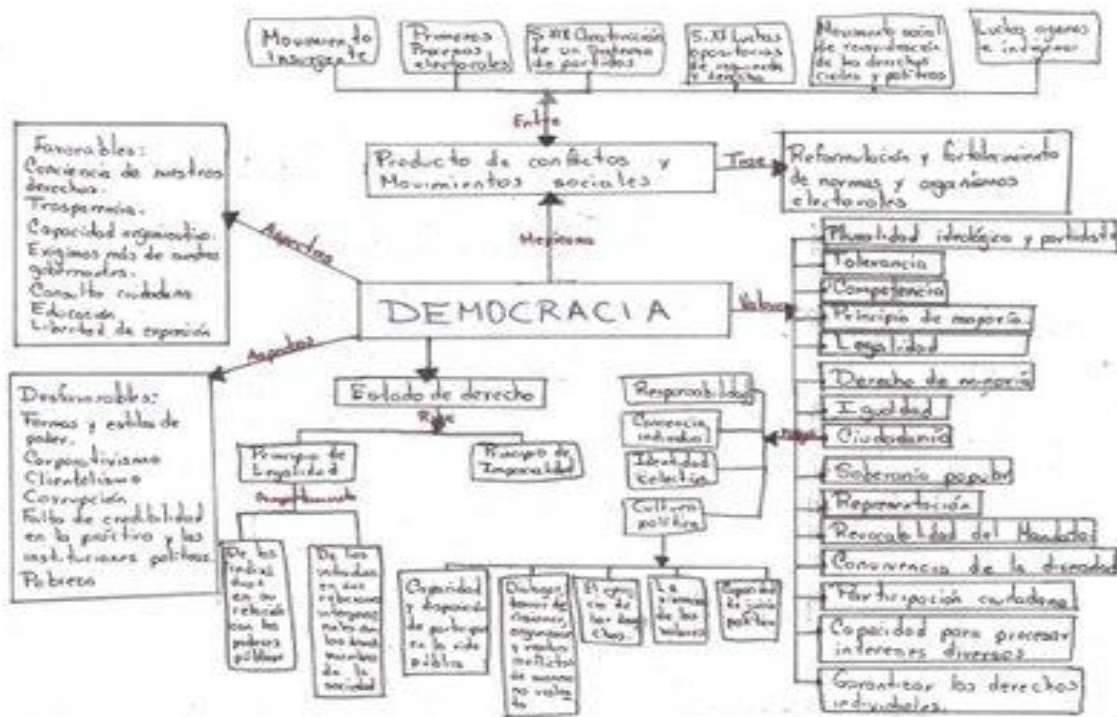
Movimiento Insurgente

Primeros Procesos electorales

S.XIX Construcción de un Sistema de partidos

S.XX Luchas opositoras de izquierda y derecha

Movimiento social de reivindicación de los derechos civiles y políticos

Luchas agrarias e indígenas

Entre

Producto de conflictos y Movimientos sociales

Tiene

Reformulación y fortalecimiento de normas y organismos electorales

Mediante

Favorables:
Conciencia de nuestros derechos.
Trasparencia.
Capacidad organizativa.
Exigimos más de nuestros gobernantes.
Consulta ciudadana
Educación
Libertad de expresión

Aspectos

DEMOCRACIA

Valores

Pluralidad ideológica y partidista
Tolerancia
Competencia
Principio de mayoría
Legalidad
Derecho de minoría
Igualdad
Ciudadanía
Soberanía popular
Representación
Revocabilidad del Mandato
Convivencia de la diversidad
Participación ciudadana
Capacidad para procesar intereses diversos
Garantizar los derechos individuales.

Aspectos

Desfavorables:
Formas y estilos de poder.
Corporativismo
Clientelismo
Corrupción
Falta de credibilidad en la política y las instituciones políticas
Pobreza

Estado de derecho

Rige

Principio de Legalidad

Principio de Imparcialidad

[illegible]

De los individuos en su relación con los poderes públicos

De los individuos en sus relaciones interpersonales con los demás miembros de la sociedad

Responsabilidad
Conciencia individual
Identidad colectiva
Cultura política

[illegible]

Capacidad y disposición de participar en la vida pública

Dialogar tomar decisiones organizarse y resolver conflictos de manera no violenta

El ejercicio de los derechos

La vivencia de los valores

Reglas del juego político